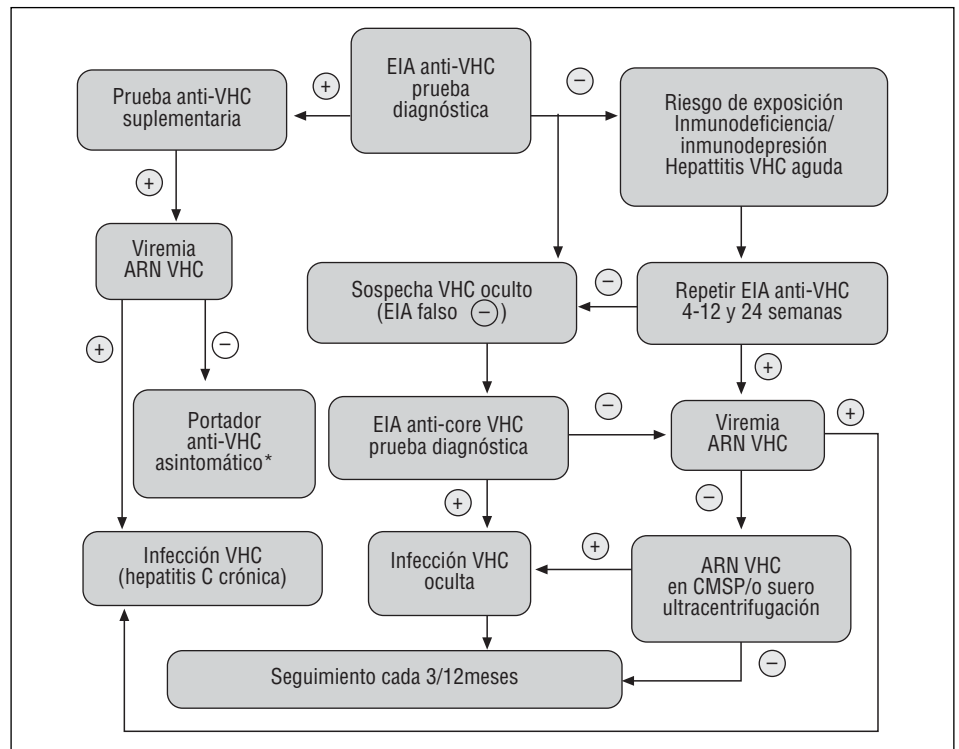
EIA anti-VHC prueba diagnóstica

+

Prueba anti-VHC suplementaria

−

Riesgo de exposición Inmunodeficiencia/ inmunodepresión Hepattitis VHC aguda

+

Viremia ARN VHC

Sospecha VHC oculto (EIA falso −)

−

Repetir EIA anti-VHC 4-12 y 24 semanas

+

−

Portador anti-VHC asintomático*

+

EIA anti-core VHC prueba diagnóstica

−

Viremia ARN VHC

+

+

−

Infección VHC (hepatitis C crónica)

Infección VHC oculta

+

ARN VHC en CMSP/o suero ultracentrifugación

−

Seguimiento cada 3/12meses